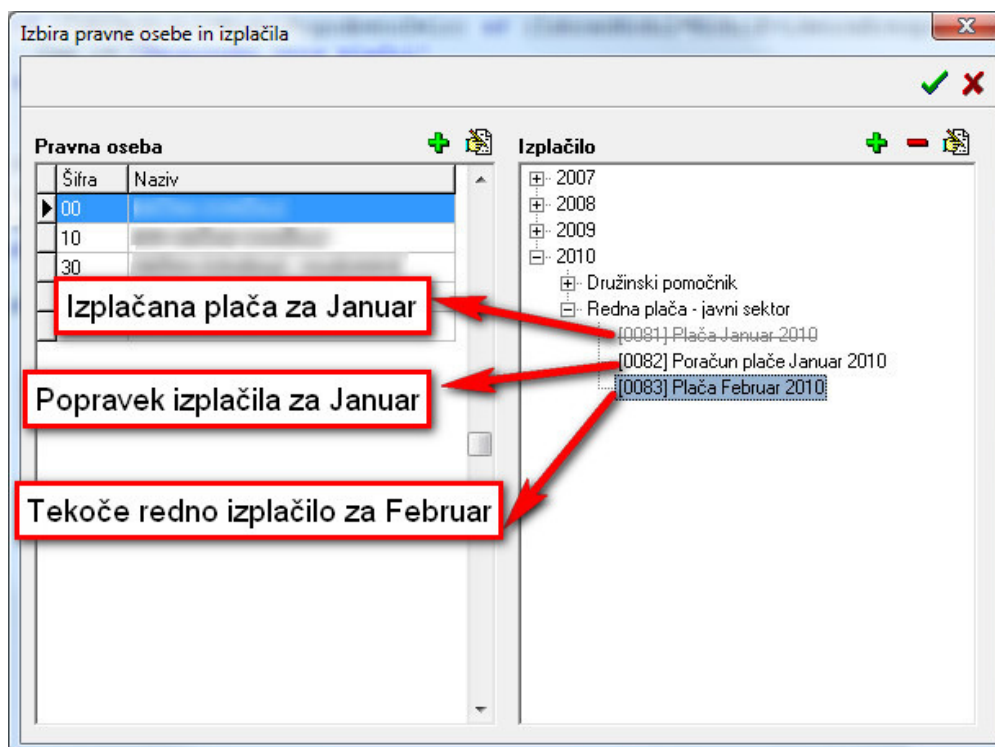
Izbira pravne osebe in izplačila

Pravna oseba

| Šifra | Naziv |
|---|---|
| 00 | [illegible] |
| 10 | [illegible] |
| 30 | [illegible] |

Izplačilo

2007
2008
2009
2010
Družinski pomočnik
Redna plača - javni sektor
[0081] Plača Januar 2010
[0082] Poračun plače Januar 2010
[0083] Plača Februar 2010

Izplačana plača za Januar

Popravek izplačila za Januar

Tekoče redno izplačilo za Februar